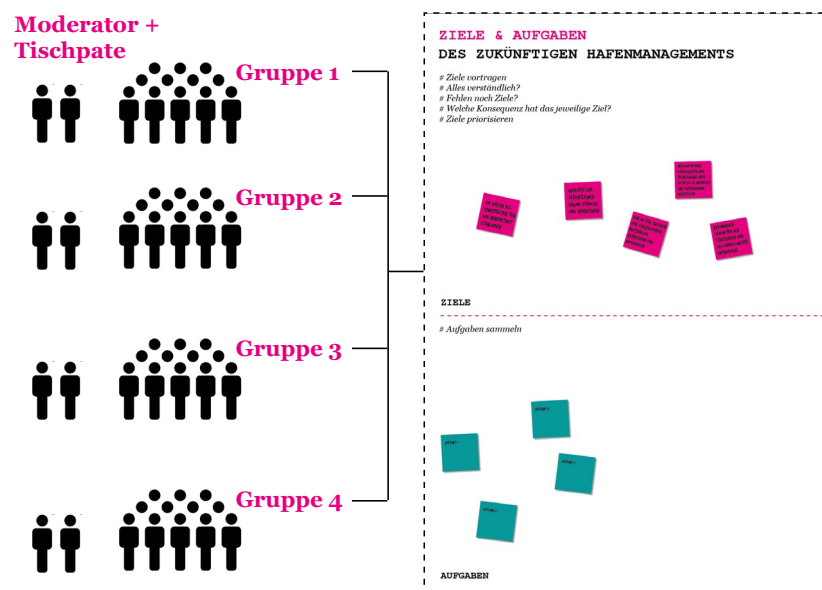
Moderator + Tischpate

Gruppe 1

Gruppe 2

Gruppe 3

Gruppe 4

ZIELE & AUFGABEN
DES ZUKÜNFTIGEN HAFENMANAGEMENTS

# Ziele vortragen
# Alles verständlich?
# Fehlen noch Ziele?
# Welche Konsequenz hat das jeweilige Ziel?
# Ziele priorisieren

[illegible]

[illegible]

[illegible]

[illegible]

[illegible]

ZIELE

# Aufgaben sammeln

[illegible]

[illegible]

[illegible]

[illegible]

AUFGABEN